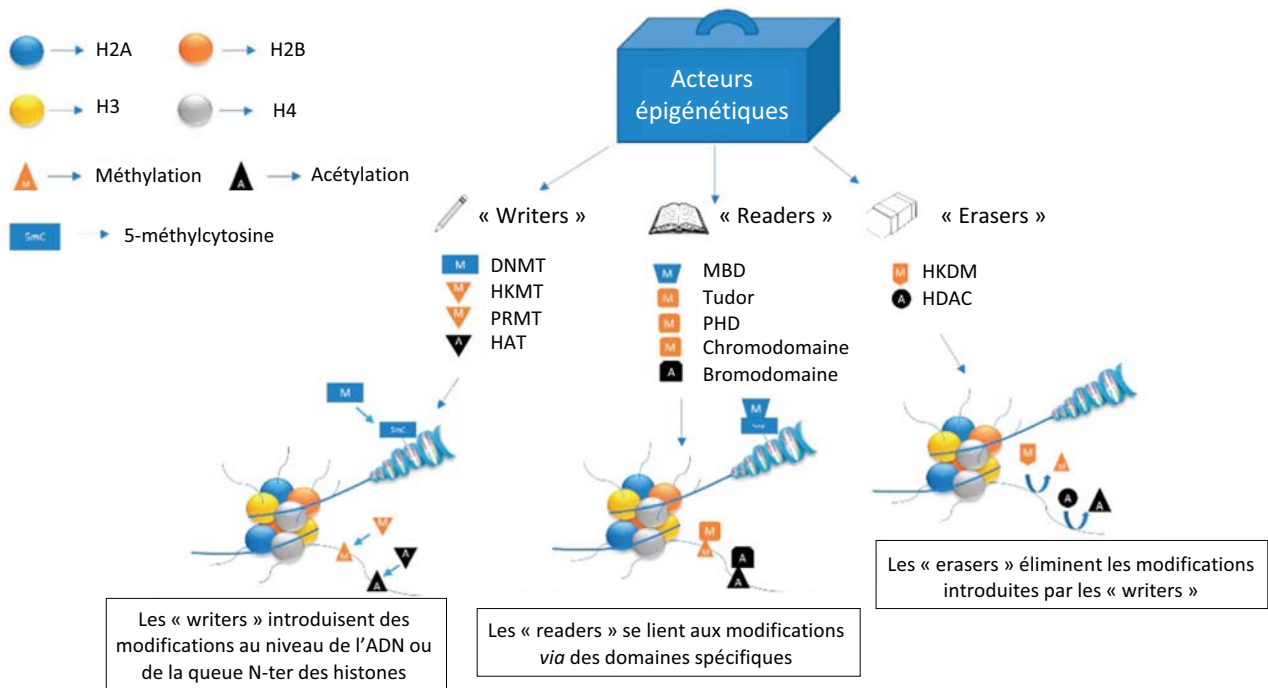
H2A
H2B
H3
H4
A Méthylation
A Acétylation
5mC 5-méthylcytosine

Acteurs épigénétiques

« Writers »
M DNMT
M HKMT
M PRMT
A HAT

« Readers »
M MBD
M Tudor
M PHD
M Chromodomaine
A Bromodomaine

« Erasers »
M HKDM
A HDAC

M
5mC
M
M
A
A
M
5mC
M
M
A
A
M
M
A
A

Les « writers » introduisent des modifications au niveau de l'ADN ou de la queue N-ter des histones

Les « readers » se lient aux modifications *via* des domaines spécifiques

Les « erasers » éliminent les modifications introduites par les « writers »